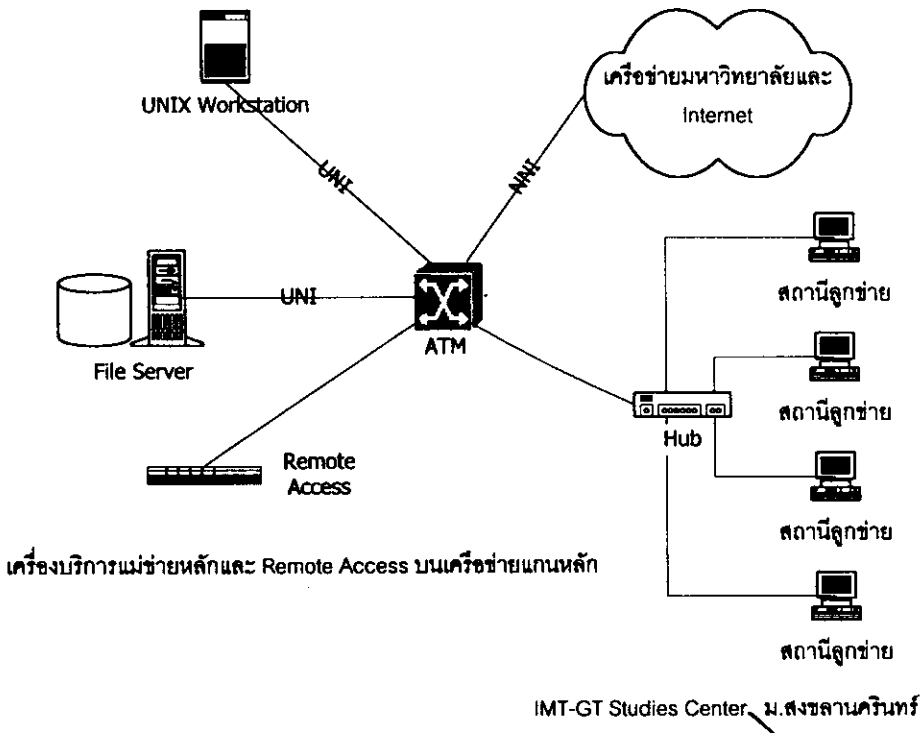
UNIX Workstation

เครือข่ายมหาวิทยาลัยและ Internet

UNI

NNI

UNI

ATM

File Server

Remote Access

Hub

สถานีลูกข่าย

สถานีลูกข่าย

สถานีลูกข่าย

สถานีลูกข่าย

เครื่องบริการแม่ข่ายหลักและ Remote Access บนเครือข่ายแกนหลัก

IMT-GT Studies Center ม.สงขลานครินทร์